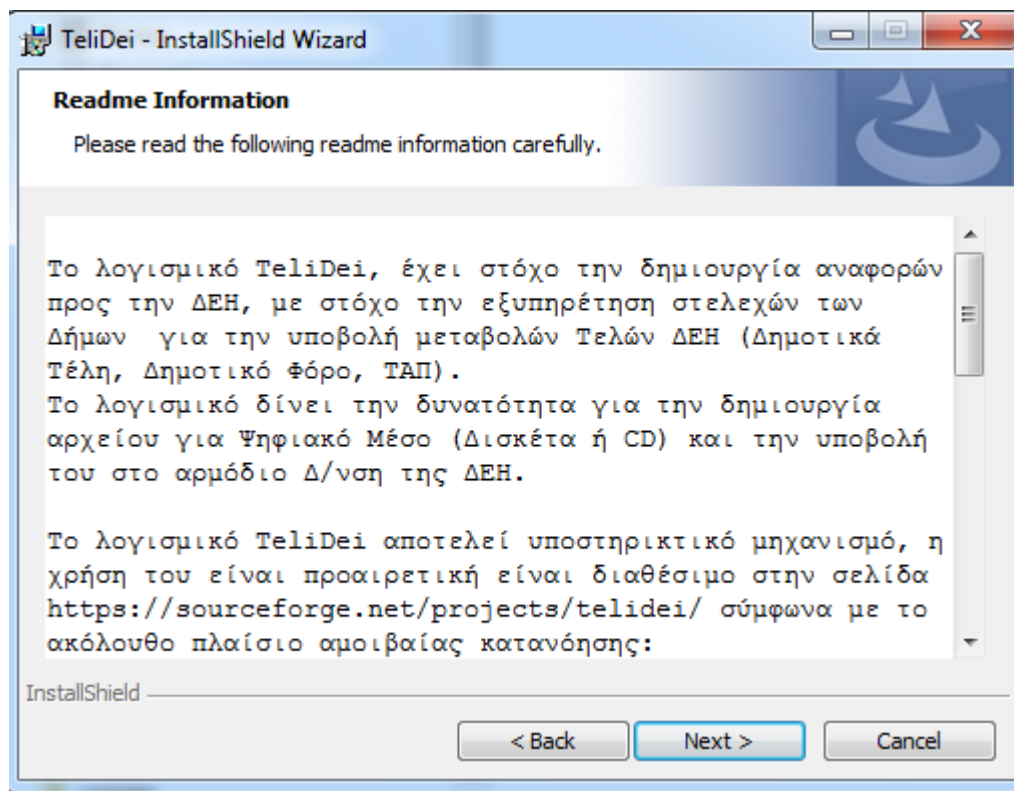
TeliDei - InstallShield Wizard

Readme Information

Please read the following readme information carefully.

Το λογισμικό TeliDei, έχει στόχο την δημιουργία αναφορών προς την ΔΕΗ, με στόχο την εξυπηρέτηση στελεχών των Δήμων για την υποβολή μεταβολών Τελών ΔΕΗ (Δημοτικά Τέλη, Δημοτικό Φόρο, ΤΑΠ).
Το λογισμικό δίνει την δυνατότητα για την δημιουργία αρχείου για Ψηφιακό Μέσο (Δισκέτα ή CD) και την υποβολή του στο αρμόδιο Δ/νση της ΔΕΗ.

Το λογισμικό TeliDei αποτελεί υποστηρικτικό μηχανισμό, η χρήση του είναι προαιρετική είναι διαθέσιμο στην σελίδα https://sourceforge.net/projects/telidei/ σύμφωνα με το ακόλουθο πλαίσιο αμοιβαίας κατανόησης:

InstallShield

< Back
Next >
Cancel